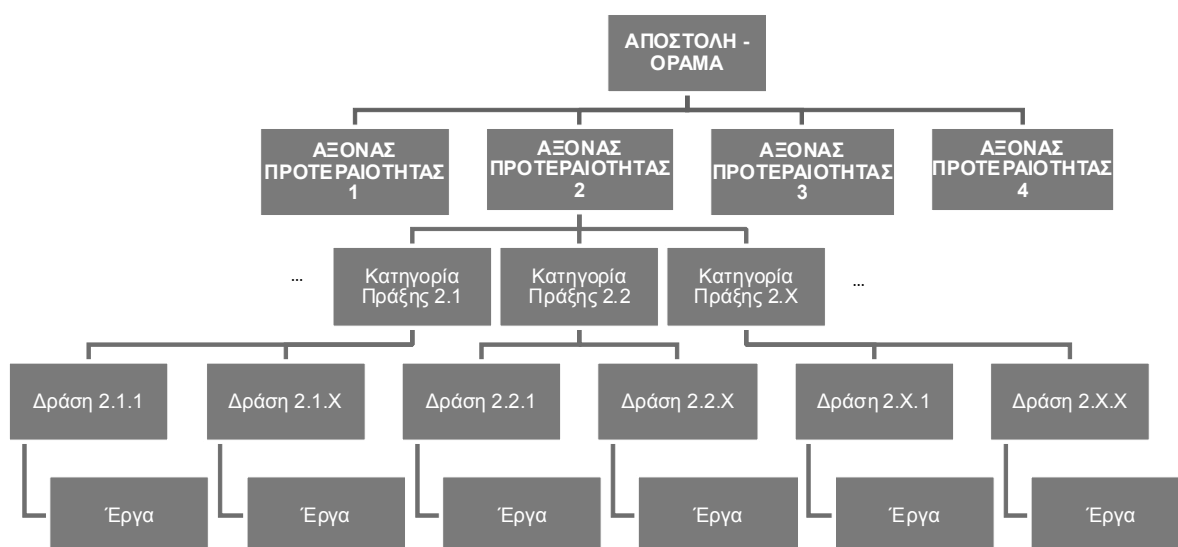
ΑΠΟΣΤΟΛΗ - ΟΡΑΜΑ

ΑΞΟΝΑΣ ΠΡΟΤΕΡΑΙΟΤΗΤΑΣ 1

ΑΞΟΝΑΣ ΠΡΟΤΕΡΑΙΟΤΗΤΑΣ 2

ΑΞΟΝΑΣ ΠΡΟΤΕΡΑΙΟΤΗΤΑΣ 3

ΑΞΟΝΑΣ ΠΡΟΤΕΡΑΙΟΤΗΤΑΣ 4

...

Κατηγορία Πράξης 2.1

Κατηγορία Πράξης 2.2

Κατηγορία Πράξης 2.X

...

Δράση 2.1.1

Δράση 2.1.X

Δράση 2.2.1

Δράση 2.2.X

Δράση 2.X.1

Δράση 2.X.X

Έργα

Έργα

Έργα

Έργα

Έργα

Έργα